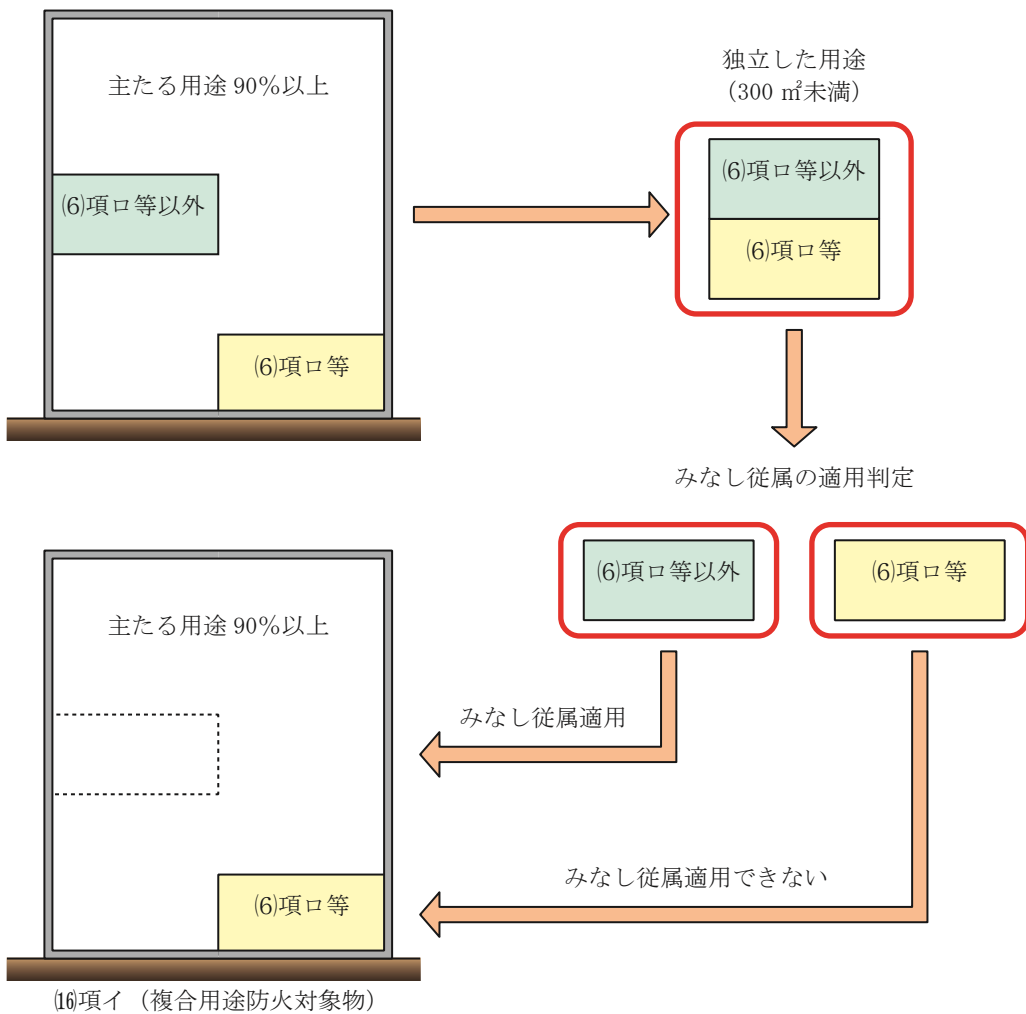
主たる用途 90%以上

⑹項ロ等以外

⑹項ロ等

独立した用途
（300 ㎡未満）

⑹項ロ等以外

⑹項ロ等

みなし従属の適用判定

⑹項ロ等以外

⑹項ロ等

主たる用途 90%以上

みなし従属適用

みなし従属適用できない

⑹項ロ等

⒃項イ（複合用途防火対象物）